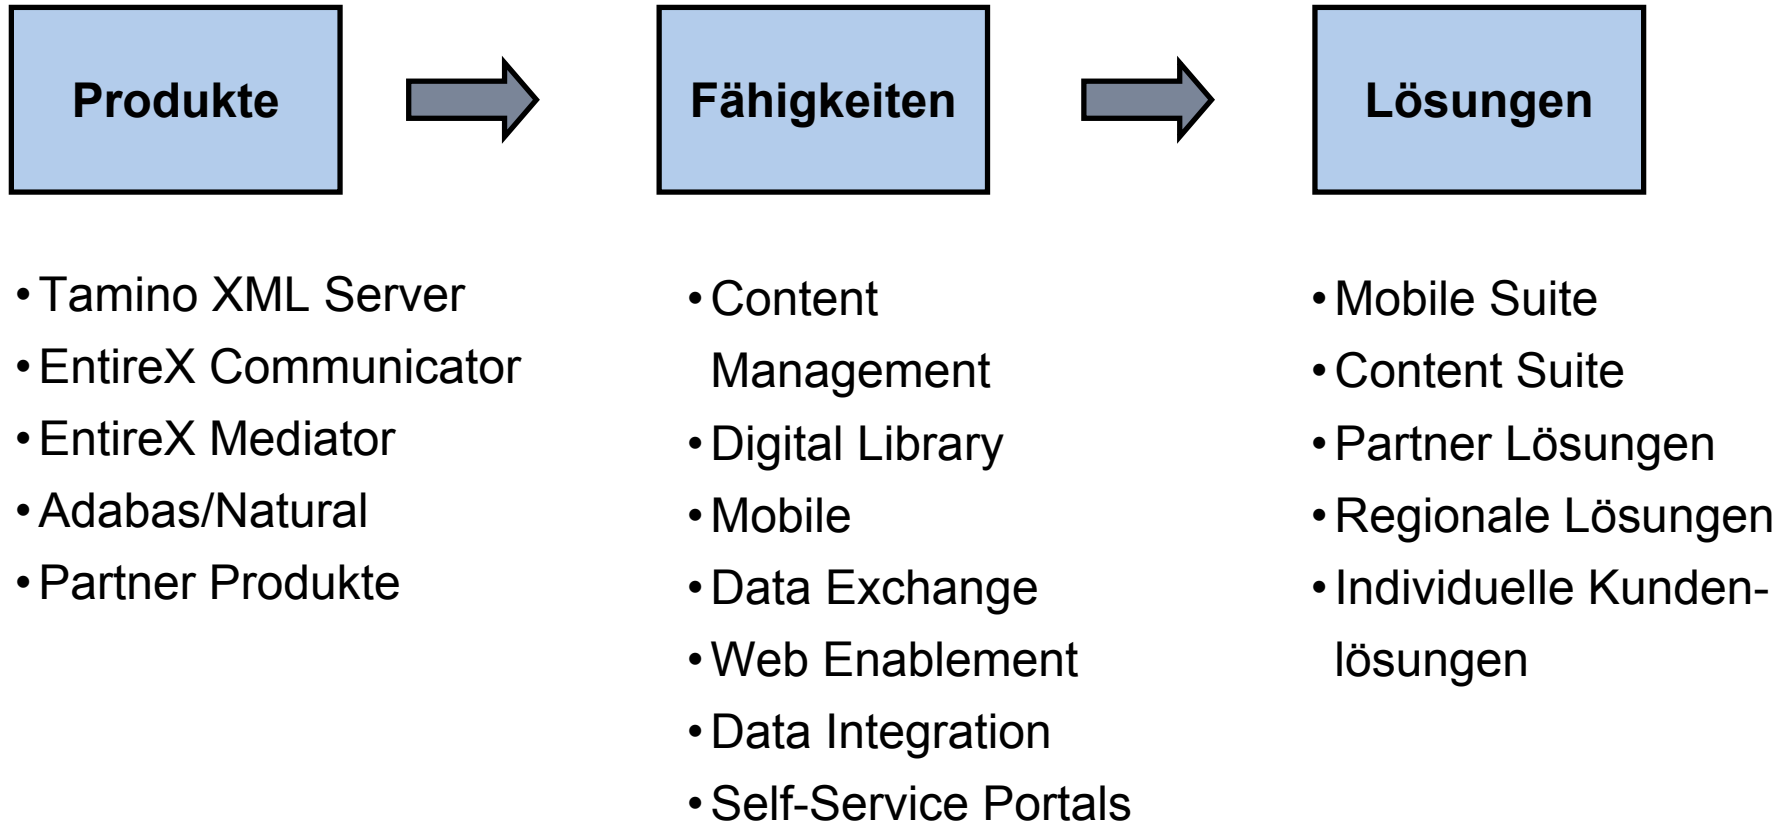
Produkte

Fähigkeiten

Lösungen

• Tamino XML Server
• EntireX Communicator
• EntireX Mediator
• Adabas/Natural
• Partner Produkte

• Content Management
• Digital Library
• Mobile
• Data Exchange
• Web Enablement
• Data Integration
• Self-Service Portals

• Mobile Suite
• Content Suite
• Partner Lösungen
• Regionale Lösungen
• Individuelle Kundenlösungen